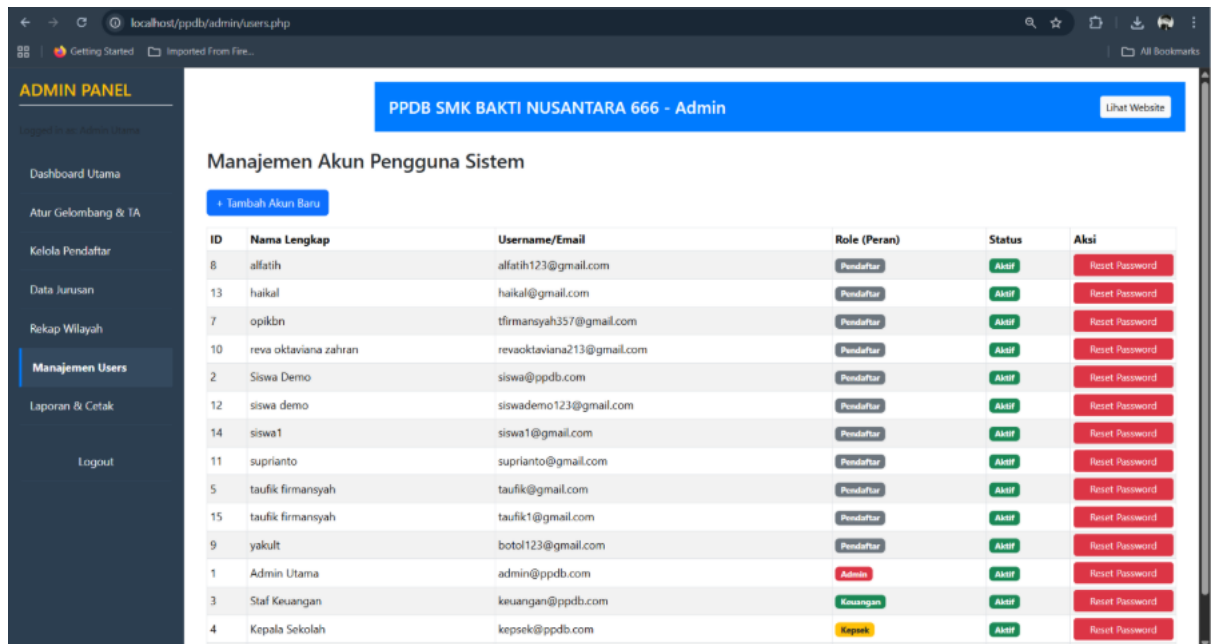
localhost/ppdb/admin/users.php

Getting Started   Imported From Fire...   All Bookmarks

ADMIN PANEL

Logged in as: Admin Utama

Dashboard Utama
Atur Gelombang & TA
Kelola Pendaftar
Data Jurusan
Rekap Wilayah
Manajemen Users
Laporan & Cetak
Logout

PPDB SMK BAKTI NUSANTARA 666 - Admin

Lihat Website

Manajemen Akun Pengguna Sistem

+ Tambah Akun Baru

| ID | Nama Lengkap | Username/Email | Role (Peran) | Status | Aksi |
|---|---|---|---|---|---|
| 8 | alfatih | alfatih123@gmail.com | Pendaftar | Aktif | Reset Password |
| 13 | haikal | haikal@gmail.com | Pendaftar | Aktif | Reset Password |
| 7 | opikbn | tfirmansyah357@gmail.com | Pendaftar | Aktif | Reset Password |
| 10 | reva oktaviana zahran | revaoktaviana213@gmail.com | Pendaftar | Aktif | Reset Password |
| 2 | Siswa Demo | siswa@ppdb.com | Pendaftar | Aktif | Reset Password |
| 12 | siswa demo | siswademo123@gmail.com | Pendaftar | Aktif | Reset Password |
| 14 | siswa1 | siswa1@gmail.com | Pendaftar | Aktif | Reset Password |
| 11 | suprianto | suprianto@gmail.com | Pendaftar | Aktif | Reset Password |
| 5 | taufik firmansyah | taufik@gmail.com | Pendaftar | Aktif | Reset Password |
| 15 | taufik firmansyah | taufik1@gmail.com | Pendaftar | Aktif | Reset Password |
| 9 | yakult | botol123@gmail.com | Pendaftar | Aktif | Reset Password |
| 1 | Admin Utama | admin@ppdb.com | Admin | Aktif | Reset Password |
| 3 | Staf Keuangan | keuangan@ppdb.com | Keuangan | Aktif | Reset Password |
| 4 | Kepala Sekolah | kepsek@ppdb.com | Kepsek | Aktif | Reset Password |